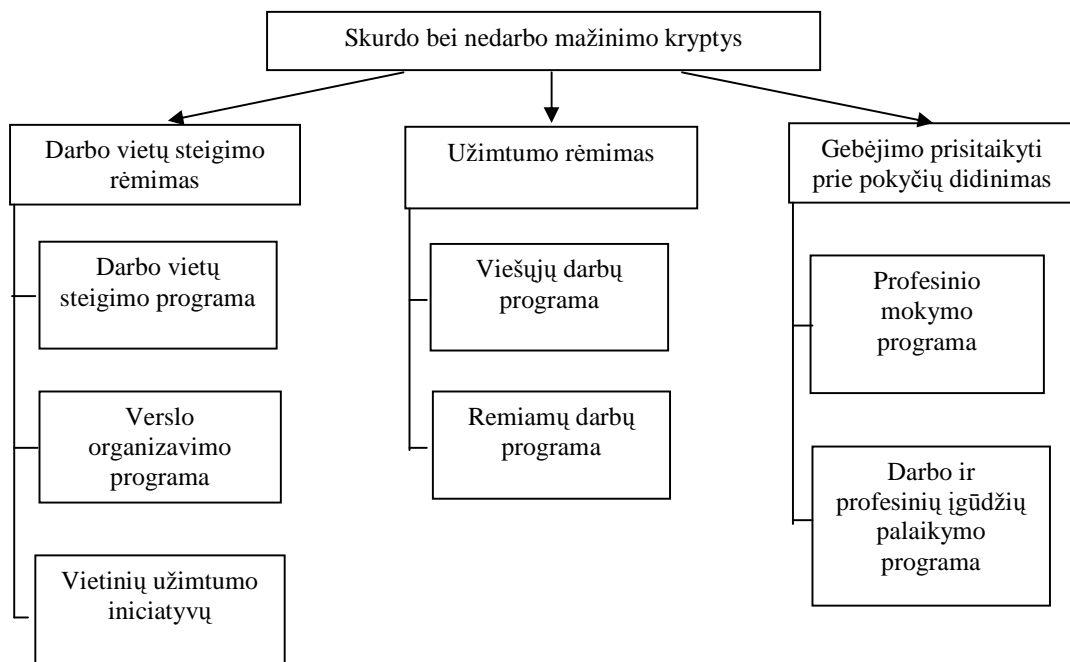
Skurdo bei nedarbo mažinimo kryptys

Darbo vietų steigimo rėmimas

Darbo vietų steigimo programa

Verslo organizavimo programa

Vietinių užimtumo iniciatyvų

Užimtumo rėmimas

Viešųjų darbų programa

Remiamų darbų programa

Gebėjimo prisitaikyti prie pokyčių didinimas

Profesinio mokymo programa

Darbo ir profesinių įgūdžių palaikymo programa